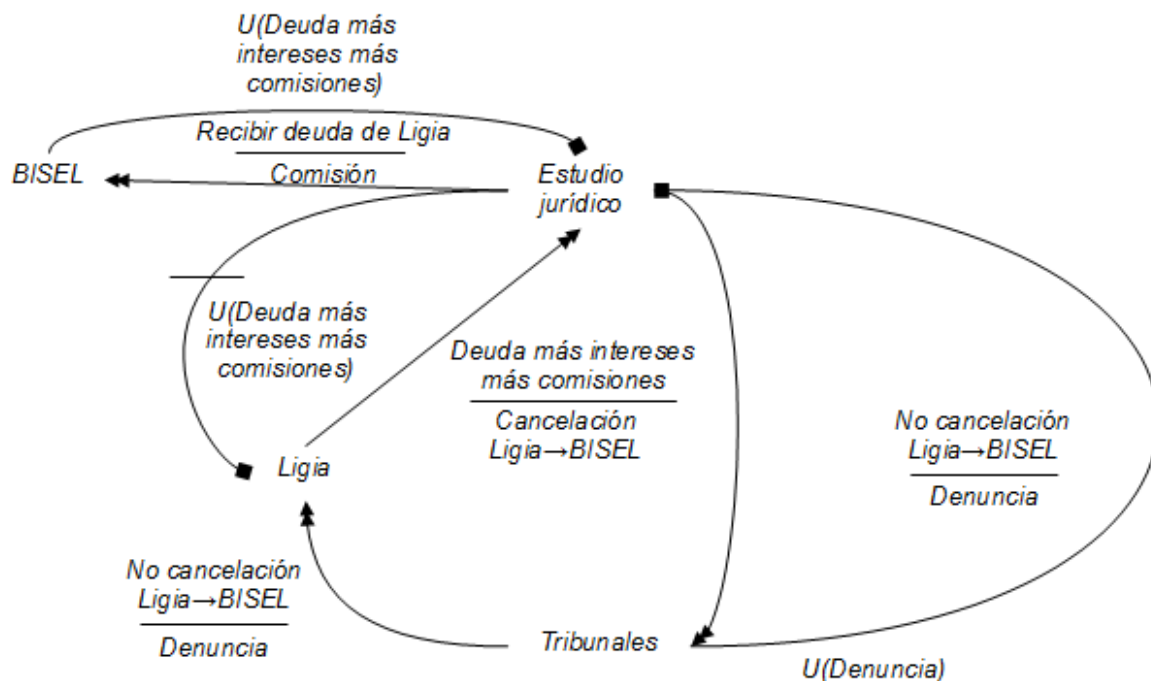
U(Deuda más intereses más comisiones)

Recibir deuda de Ligia

Comisión

BISEL

Estudio jurídico

U(Deuda más intereses más comisiones)

Deuda más intereses más comisiones

Cancelación Ligia→BISEL

No cancelación Ligia→BISEL

Denuncia

Ligia

No cancelación Ligia→BISEL

Denuncia

Tribunales

U(Denuncia)